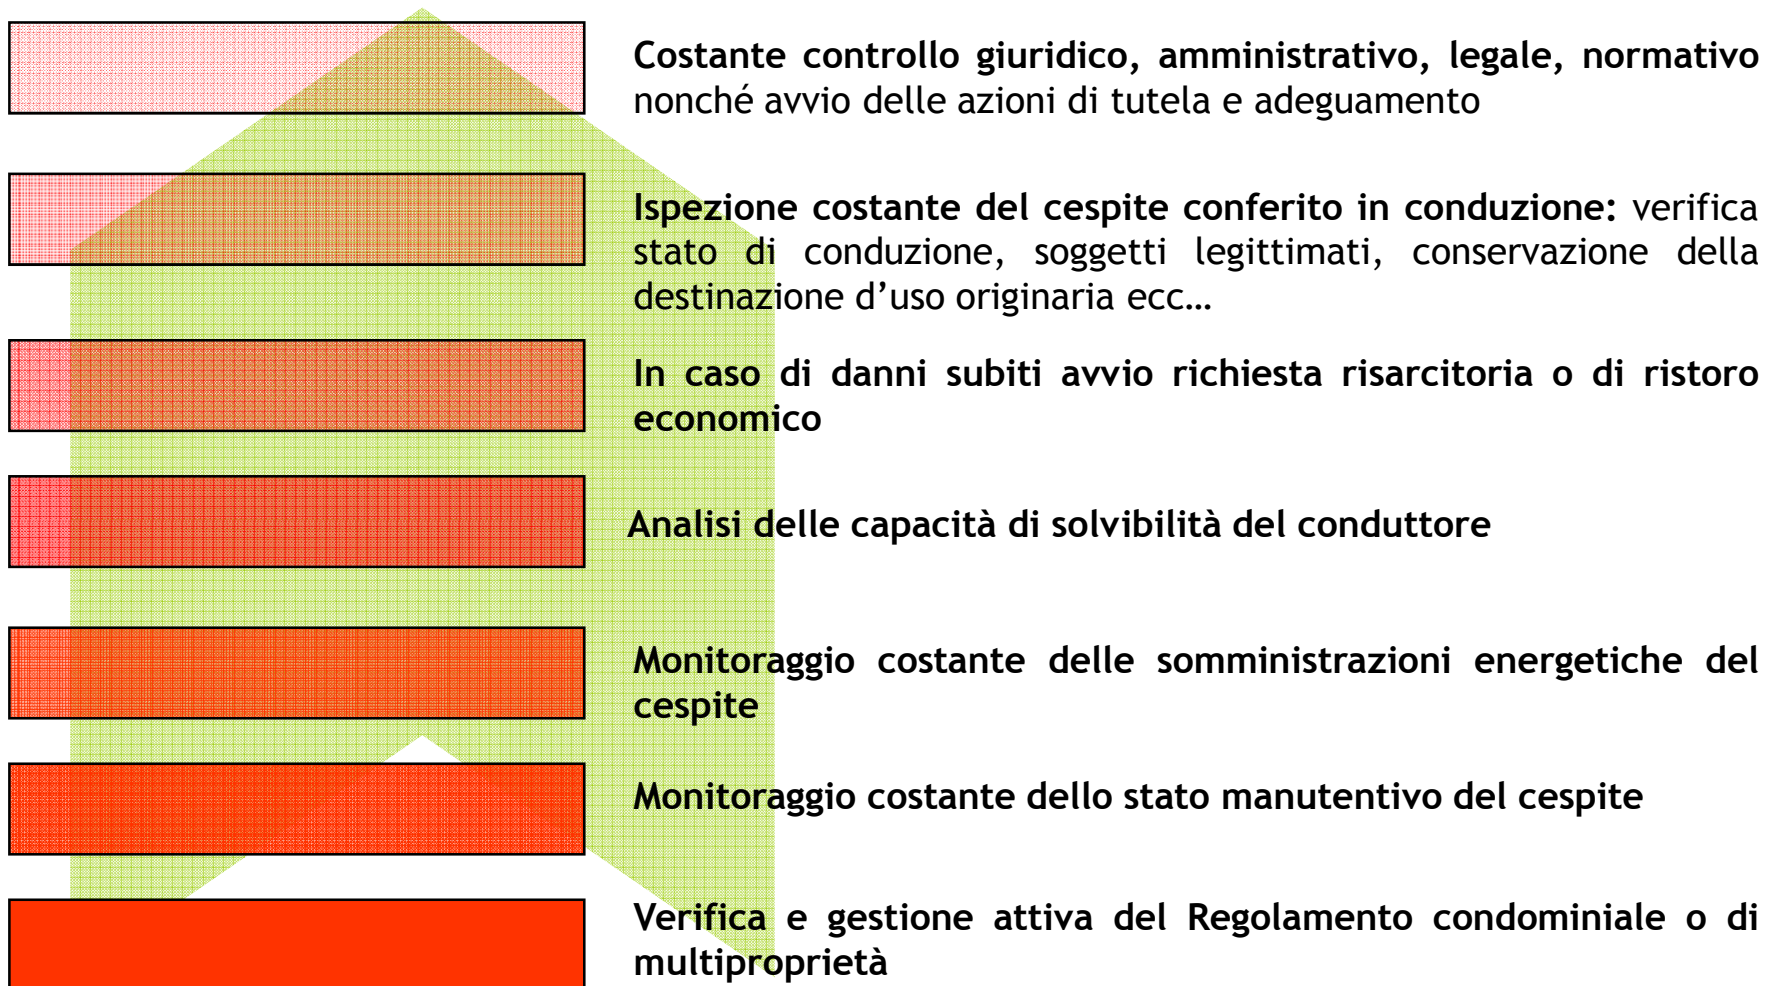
**Costante controllo giuridico, amministrativo, legale, normativo** nonché avvio delle azioni di tutela e adeguamento

**Ispezione costante del cespite conferito in conduzione:** verifica stato di conduzione, soggetti legittimati, conservazione della destinazione d'uso originaria ecc…

**In caso di danni subiti avvio richiesta risarcitoria o di ristoro economico**

**Analisi delle capacità di solvibilità del conduttore**

**Monitoraggio costante delle somministrazioni energetiche del cespite**

**Monitoraggio costante dello stato manutentivo del cespite**

**Verifica e gestione attiva del Regolamento condominiale o di multiproprietà**